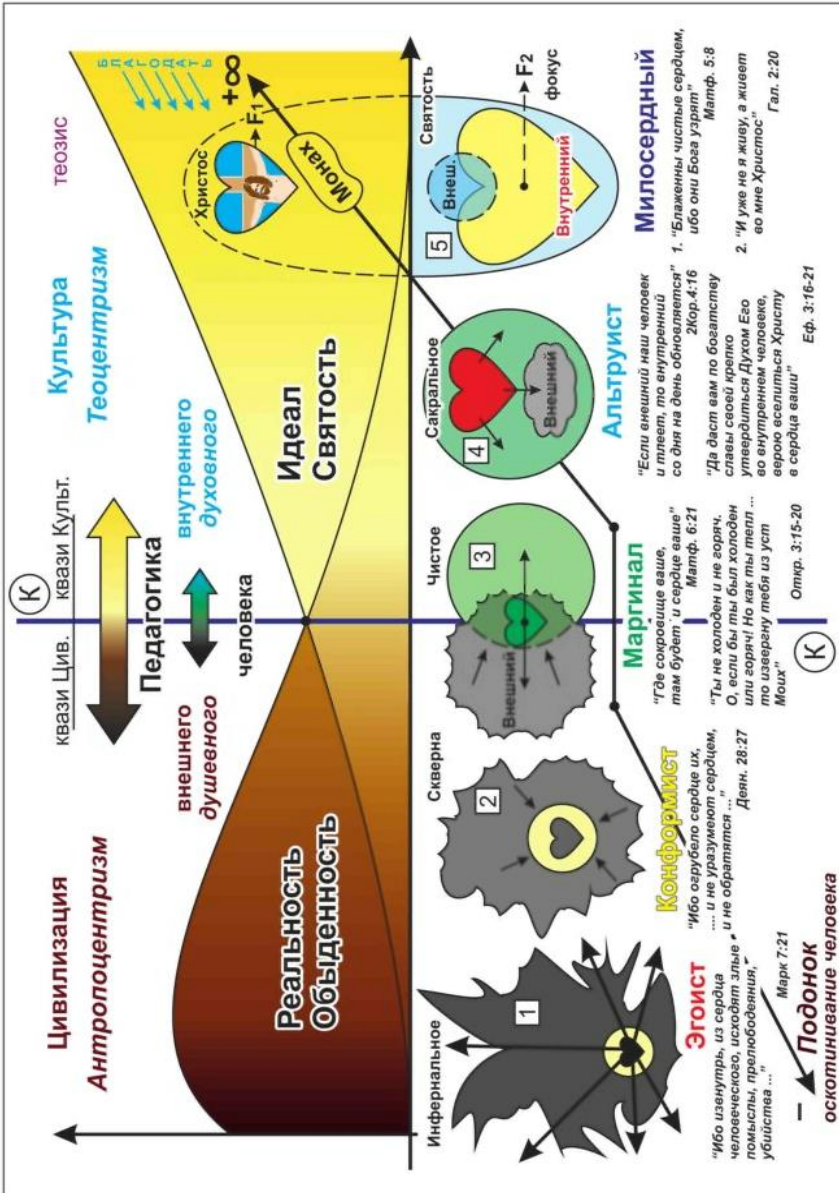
Цивилизация
Антропоцентризм

внешнего
душевного

квази Цив.
К
квази Культ.

Педагогика

человека

внутреннего
духовного

Культура
Теоцентризм

теозис

Б
Л
А
Г
О
Д
А
Т
Ь

Реальность
Обыденность

Идеал
Святость

Христос
$F_1$
Монах
$+\infty$
$F_2$
фокус

Инфернальное
1

Скверна
2

Чистое
3
Внешний

Сакральное
4
Внешний

Святость
5
Внеш.
Внутренний

Эгоист
"Ибо извнутрь, из сердца человеческого, исходят злые помыслы, прелюбодеяния, убийства ..."
Марк 7:21

— Подонок
оскотинивание человека

Конформист
"Ибо огрубело сердце их, .... и не уразумеют сердцем, и не обратятся ..."
Деян. 28:27

Маргинал
"Где сокровище ваше, там будет и сердце ваше"
Матф. 6:21
"Ты не холоден и не горяч. О, если бы ты был холоден или горяч! Но как ты тепл ... то изверну тебя из уст Моих"
Откр. 3:15-20

К

Альтруист
"Если внешний наш человек и тлеет, то внутренний со дня на день обновляется"
2Кор.4:16
"Да даст вам по богатству славы своей крепко утвердиться Духом Его во внутреннем человеке, верою вселиться Христу в сердца ваши"
Еф. 3:16-21

Милосердный
1. "Блаженны чистые сердцем, ибо они Бога узрят"
Матф. 5:8
2. "И уже не я живу, а живет во мне Христос"
Гал. 2:20